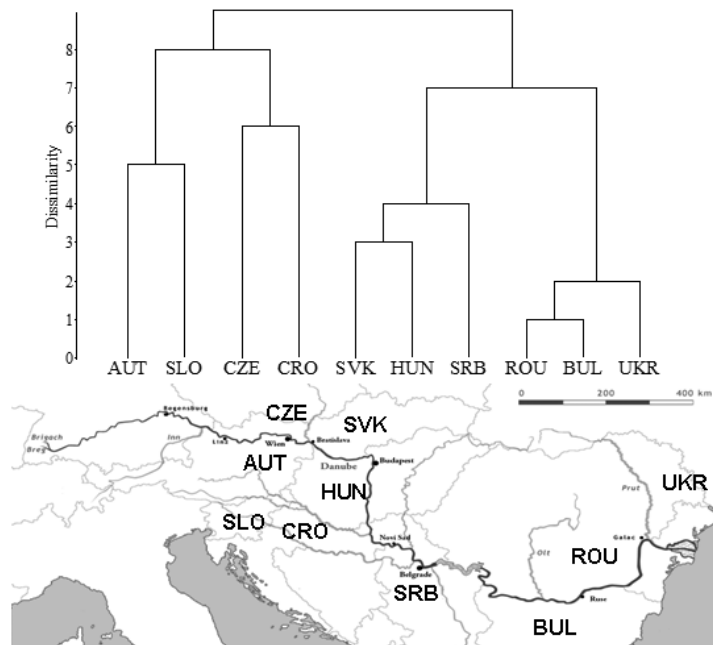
Dissimilarity

8
7
6
5
4
3
2
1
0

AUT SLO CZE CRO SVK HUN SRB ROU BUL UKR

0 200 400 km

Regensburg
Brigach
Breg
Inn
Linz
Wien
Bratislava
Danube
Budapest
CZE
SVK
AUT
HUN
UKR
Prut
SLO
CRO
Novi Sad
Galac
ROU
Olt
Belgrade
SRB
Ruse
BUL